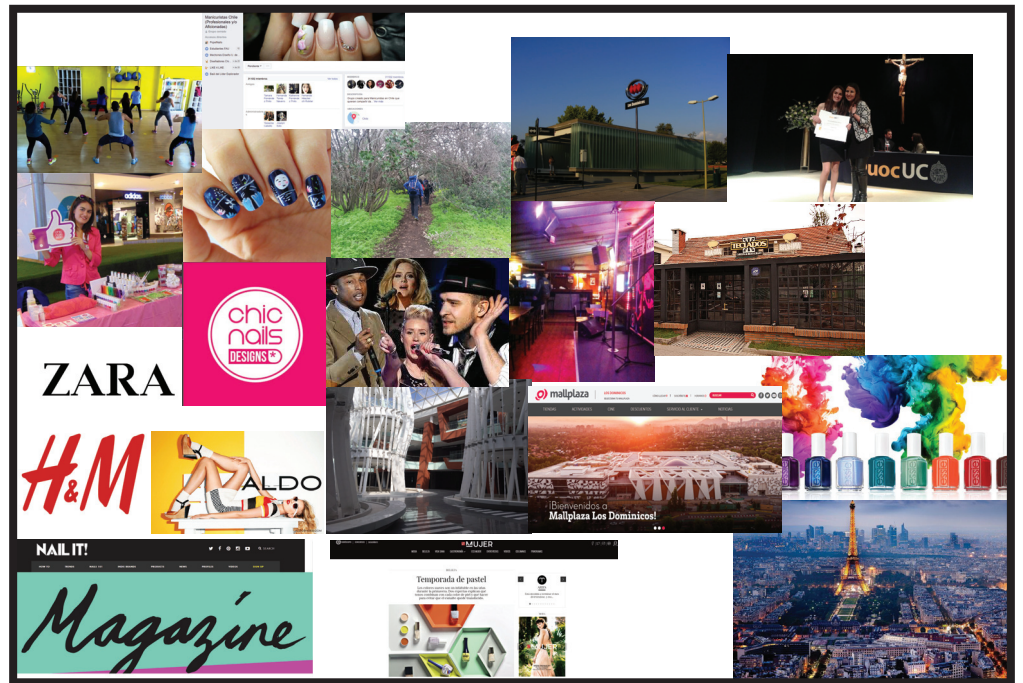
Manicuristas Chile (Profesionales y/o Aficionadas)

adidas

chic nails DESIGNS

ZARA

H&M

ALDO

uocUC

TECLADOS

mallplaza

¡Bienvenidos a Mallplaza Los Dominicos!

NAIL IT!

Magazine

MUJER

Temporada de pastel